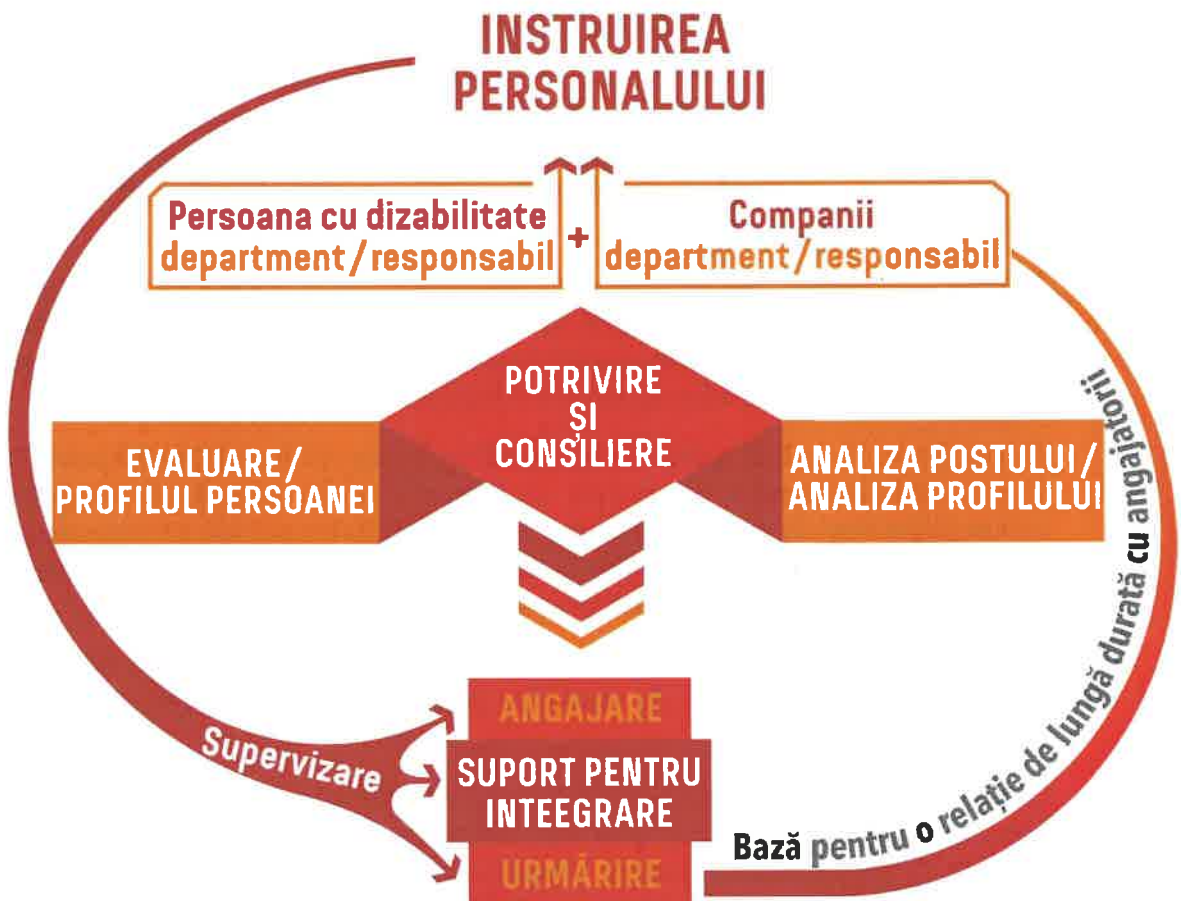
INSTRUIREA PERSONALULUI

Persoana cu dizabilitate department/responsabil

+

Companii department/responsabil

POTRIVIRE ȘI CONSILIERE

EVALUARE/ PROFILUL PERSOANEI

ANALIZA POSTULUI/ ANALIZA PROFILULUI

Supervizare

ANGAJARE

SUPORT PENTRU INTEEGRARE

URMĂRIRE

Bază pentru o relație de lungă durată cu angajatorii